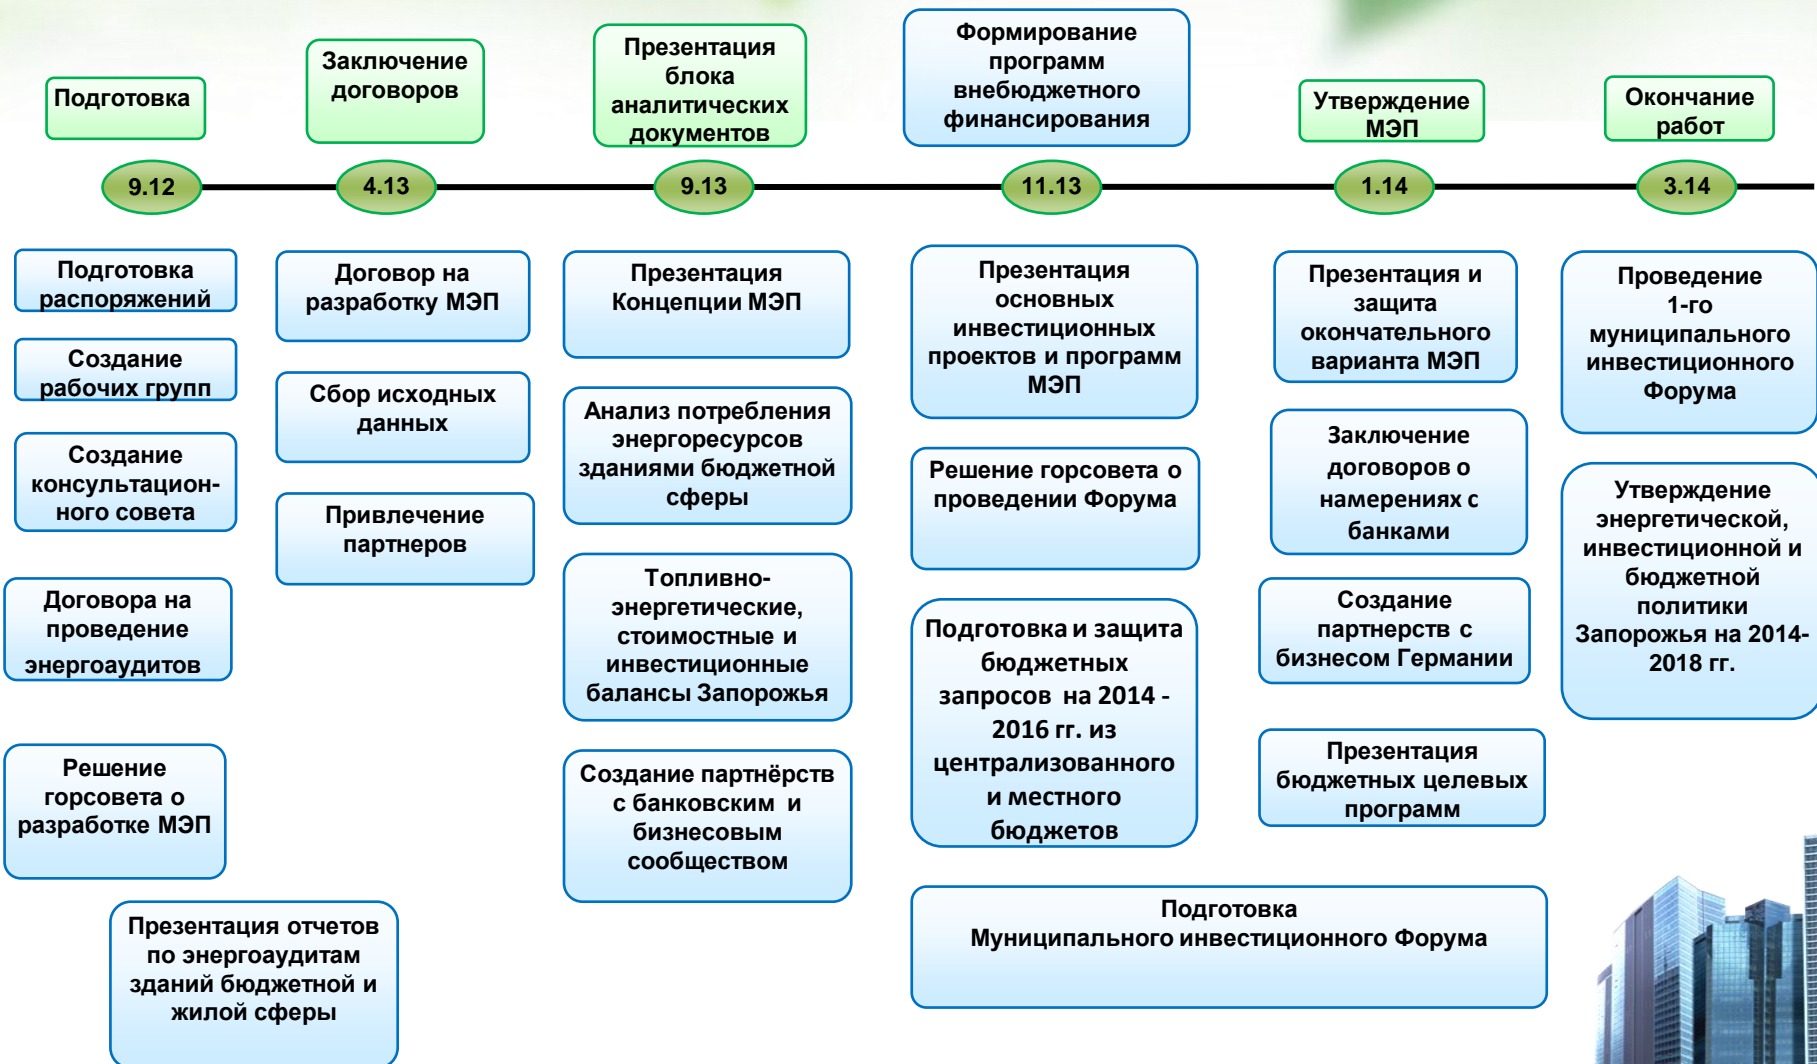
Подготовка

Заключение договоров

Презентация блока аналитических документов

Формирование программ внебюджетного финансирования

Утверждение МЭП

Окончание работ

9.12

4.13

9.13

11.13

1.14

3.14

Подготовка распоряжений

Создание рабочих групп

Создание консультационного совета

Договора на проведение энергоаудитов

Решение горсовета о разработке МЭП

Презентация отчетов по энергоаудитам зданий бюджетной и жилой сферы

Договор на разработку МЭП

Сбор исходных данных

Привлечение партнеров

Презентация Концепции МЭП

Анализ потребления энергоресурсов зданиями бюджетной сферы

Топливно-энергетические, стоимостные и инвестиционные балансы Запорожья

Создание партнёрств с банковским и бизнесовым сообществом

Презентация основных инвестиционных проектов и программ МЭП

Решение горсовета о проведении Форума

Подготовка и защита бюджетных запросов на 2014 - 2016 гг. из централизованного и местного бюджетов

Подготовка Муниципального инвестиционного Форума

Презентация и защита окончательного варианта МЭП

Заключение договоров о намерениях с банками

Создание партнерств с бизнесом Германии

Презентация бюджетных целевых программ

Проведение 1-го муниципального инвестиционного Форума

Утверждение энергетической, инвестиционной и бюджетной политики Запорожья на 2014-2018 гг.